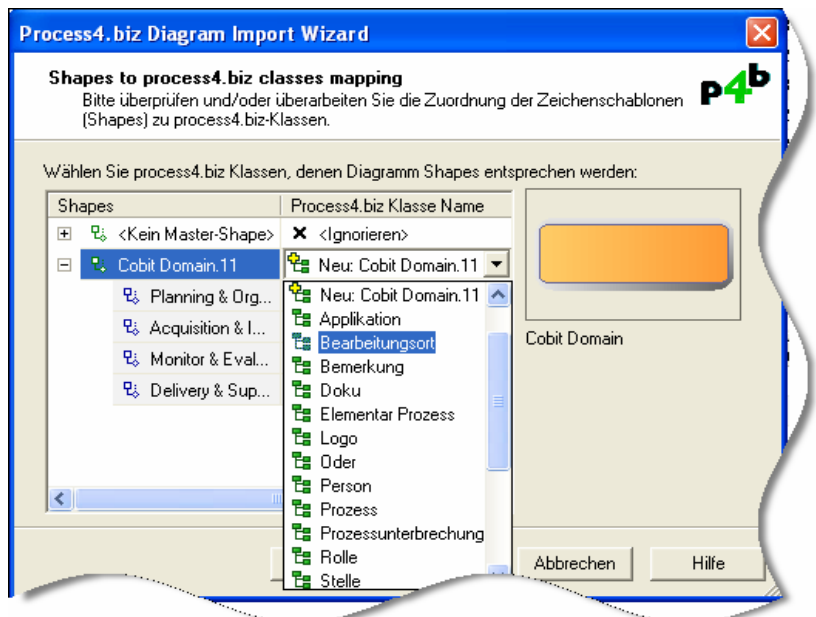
Process4.biz Diagram Import Wizard

Shapes to process4.biz classes mapping

Bitte überprüfen und/oder überarbeiten Sie die Zuordnung der Zeichenschablonen (Shapes) zu process4.biz-Klassen.

p4b

Wählen Sie process4.biz Klassen, denen Diagramm Shapes entsprechen werden:

| Shapes | Process4.biz Klasse Name |
|---|---|
| <Kein Master-Shape> | <Ignorieren> |
| Cobit Domain.11 | Neu: Cobit Domain.11 |
| Planning & Org... | |
| Acquisition & I... | |
| Monitor & Eval... | |
| Delivery & Sup... | |

Neu: Cobit Domain.11
Applikation
Bearbeitungsort
Bemerkung
Doku
Elementar Prozess
Logo
Oder
Person
Prozess
Prozessunterbrechung
Rolle
Stelle

Cobit Domain

Abbrechen
Hilfe